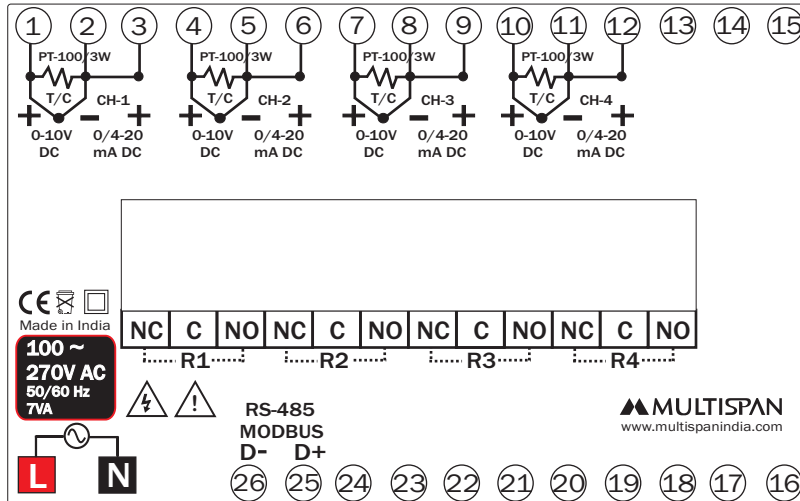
1 2 3 4 5 6 7 8 9 10 11 12 13 14 15

PT-100/3W
T/C CH-1
+ − +
0-10V DC 0/4-20 mA DC

PT-100/3W
T/C CH-2
+ − +
0-10V DC 0/4-20 mA DC

PT-100/3W
T/C CH-3
+ − +
0-10V DC 0/4-20 mA DC

PT-100/3W
T/C CH-4
+ − +
0-10V DC 0/4-20 mA DC

CE
Made in India

| NC | C | NO | NC | C | NO | NC | C | NO | NC | C | NO |
|---|---|---|---|---|---|---|---|---|---|---|---|

R1 R2 R3 R4

100 ~
270V AC
50/60 Hz
7VA

RS-485
MODBUS
D- D+

MULTISPAN
www.multispanindia.com

L N

26 25 24 23 22 21 20 19 18 17 16